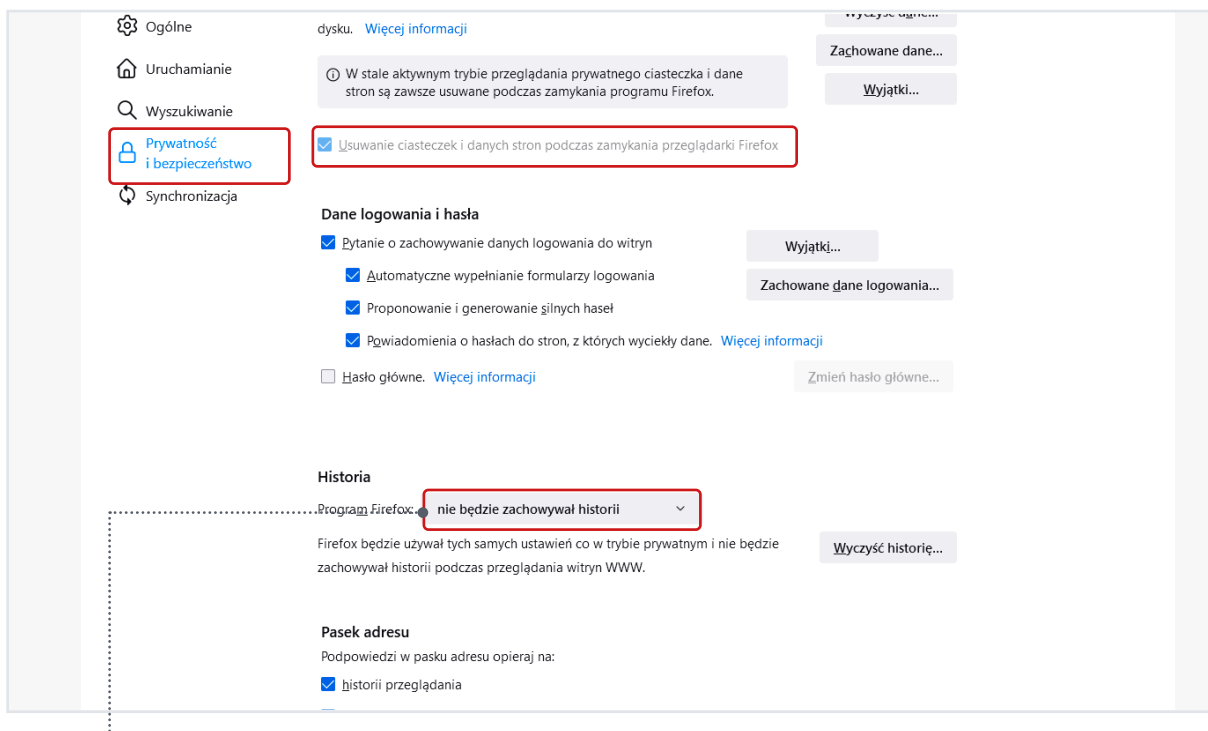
Ogólne

Uruchamianie

Wyszukiwanie

Prywatność i bezpieczeństwo

Synchronizacja

dysku. Więcej informacji

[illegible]

Zachowane dane...

Wyjątki...

ⓘ W stale aktywnym trybie przeglądania prywatnego ciasteczka i dane stron są zawsze usuwane podczas zamykania programu Firefox.

Usuwanie ciasteczek i danych stron podczas zamykania przeglądarki Firefox

Dane logowania i hasła

Pytanie o zachowywanie danych logowania do witryn

Wyjątki...

Automatyczne wypełnianie formularzy logowania

Zachowane dane logowania...

Proponowanie i generowanie silnych haseł

Powiadomienia o hasłach do stron, z których wyciekły dane. Więcej informacji

Hasło główne. Więcej informacji

Zmień hasło główne...

Historia

Program Firefox: nie będzie zachowywał historii

Firefox będzie używał tych samych ustawień co w trybie prywatnym i nie będzie zachowywał historii podczas przeglądania witryn WWW.

Wyczyść historię...

Pasek adresu

Podpowiedzi w pasku adresu opieraj na:

historii przeglądania